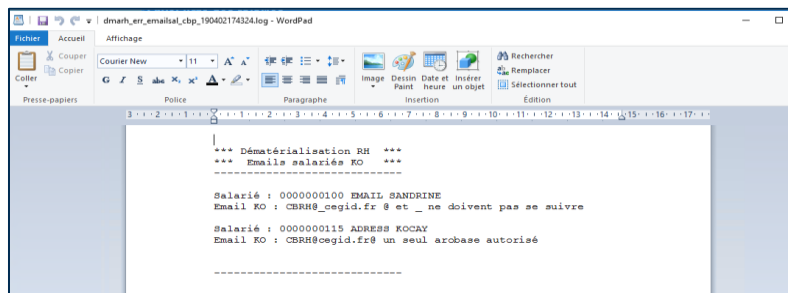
dmarh_err_emailsal_cbp_190402174324.log - WordPad

Fichier
Accueil
Affichage

Couper
Copier
Coller
Presse-papiers

Courier New
11
G I S abc $x_2$ $x^2$
Police

Paragraphe

Image
Dessin Paint
Date et heure
Insérer un objet
Insertion

Rechercher
Remplacer
Sélectionner tout
Édition

3 · 2 · 1 · 1 · 2 · 3 · 4 · 5 · 6 · 7 · 8 · 9 · 10 · 11 · 12 · 13 · 14 · 15 · 16 · 17

*** Dématérialisation RH ***
*** Emails salariés KO ***
----------------------------

Salarié : 0000000100 EMAIL SANDRINE
Email KO : CBRH@_cegid.fr @ et _ ne doivent pas se suivre

Salarié : 0000000115 ADRESS KOCAY
Email KO : CBRH@cegid.fr@ un seul arobase autorisé

----------------------------